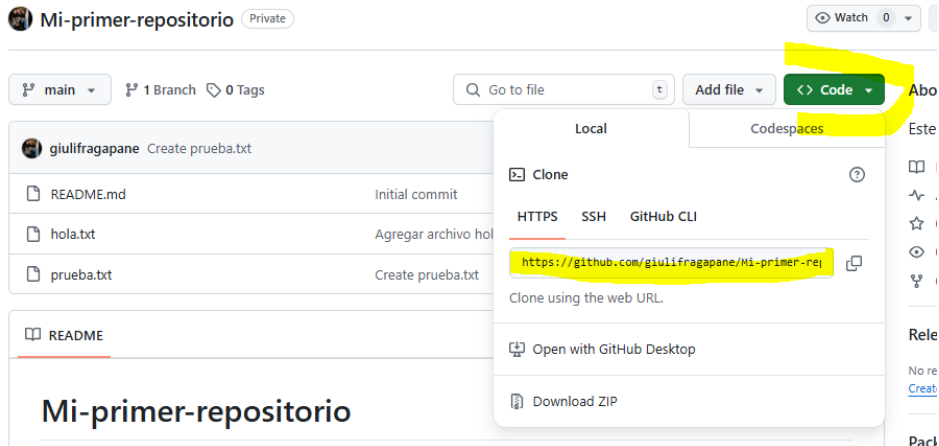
Mi-primer-repositorio Private

Watch 0

main 1 Branch 0 Tags

Go to file t

Add file

<> Code

Abo

Este

giulifragapane Create prueba.txt

README.md Initial commit

hola.txt Agregar archivo hol

prueba.txt Create prueba.txt

README

Mi-primer-repositorio

Local Codespaces

Clone

HTTPS SSH GitHub CLI

https://github.com/giulifragapane/Mi-primer-re

Clone using the web URL.

Open with GitHub Desktop

Download ZIP

Rele

No re

Creat

Pack